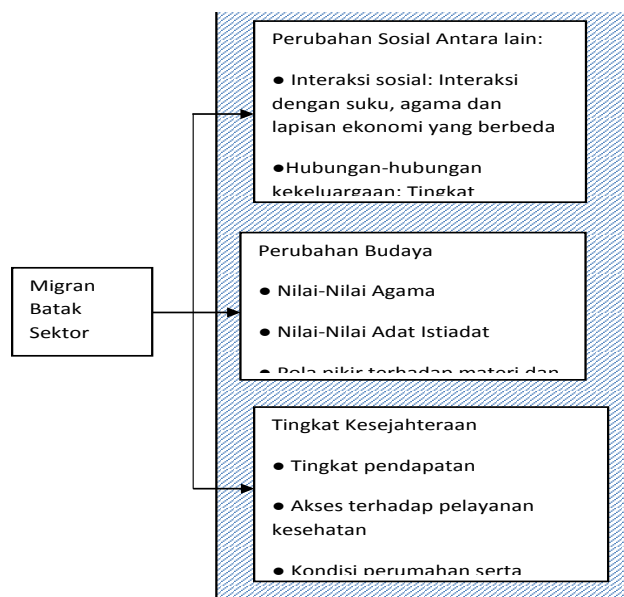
Migran Batak Sektor

Perubahan Sosial Antara lain:

● Interaksi sosial: Interaksi dengan suku, agama dan lapisan ekonomi yang berbeda

●Hubungan-hubungan kekeluargaan: Tingkat

Perubahan Budaya

● Nilai-Nilai Agama

● Nilai-Nilai Adat Istiadat

● Pola pikir terhadap materi dan

Tingkat Kesejahteraan

● Tingkat pendapatan

● Akses terhadap pelayanan kesehatan

● Kondisi perumahan serta